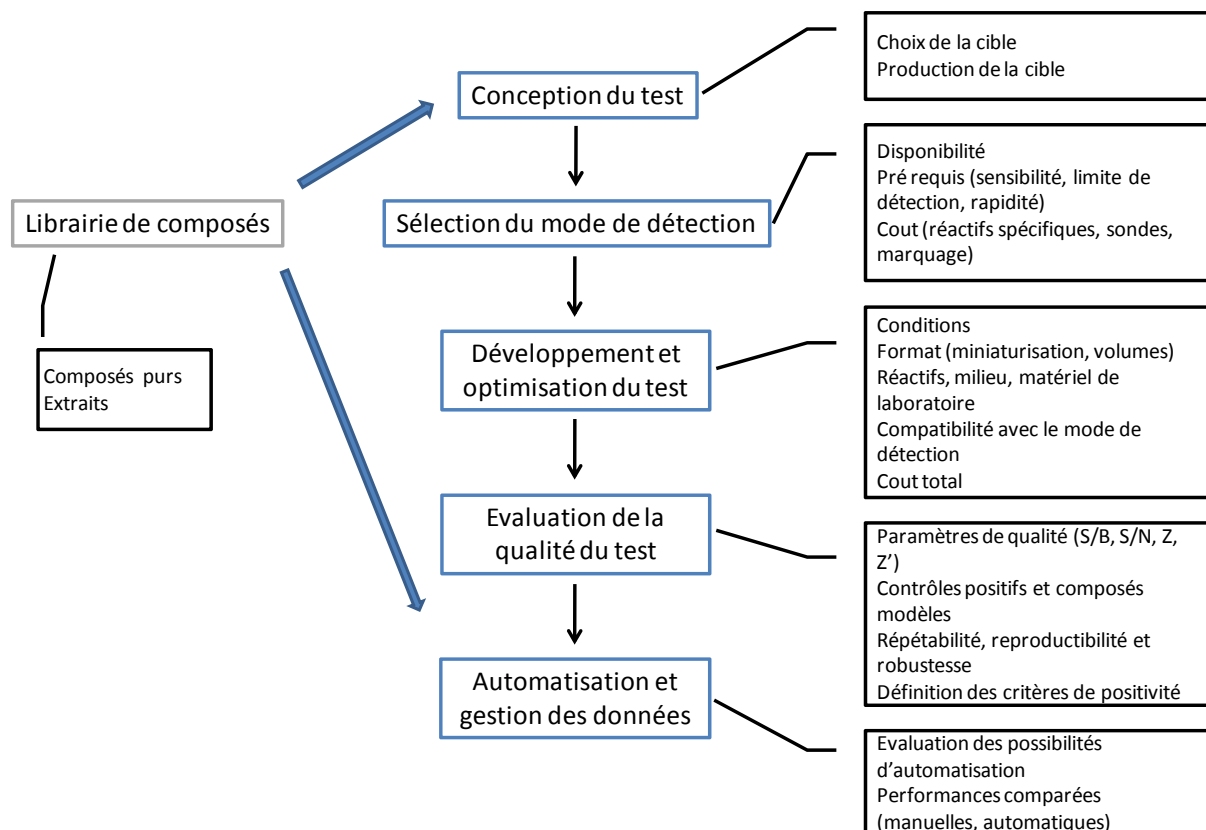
Librairie de composés

Composés purs
Extraits

Conception du test

Choix de la cible
Production de la cible

Sélection du mode de détection

Disponibilité
Pré requis (sensibilité, limite de détection, rapidité)
Cout (réactifs spécifiques, sondes, marquage)

Développement et optimisation du test

Conditions
Format (miniaturisation, volumes)
Réactifs, milieu, matériel de laboratoire
Compatibilité avec le mode de détection
Cout total

Evaluation de la qualité du test

Paramètres de qualité (S/B, S/N, Z, Z')
Contrôles positifs et composés modèles
Répétabilité, reproductibilité et robustesse
Définition des critères de positivité

Automatisation et gestion des données

Evaluation des possibilités d'automatisation
Performances comparées (manuelles, automatiques)